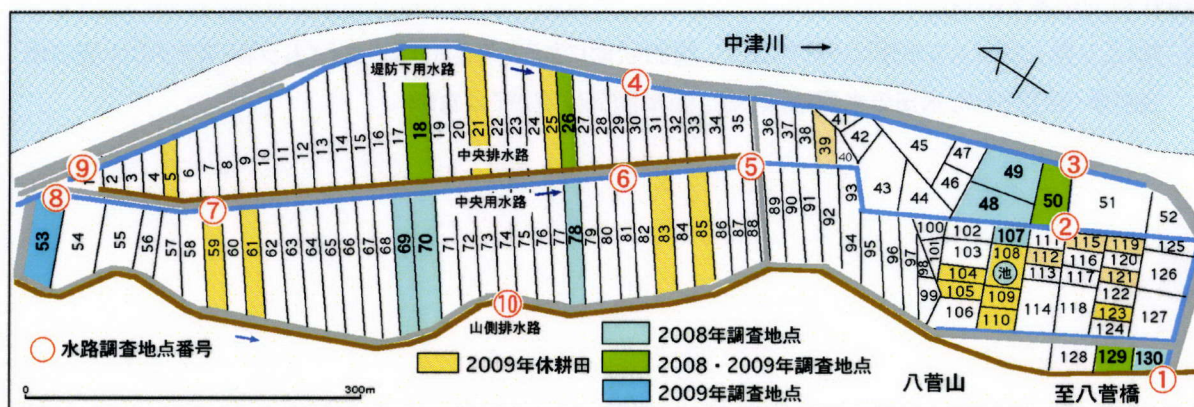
中津川

堤防下用水路

中央排水路

中央用水路

山側排水路

①
②
③
④
⑤
⑥
⑦
⑧
⑨
⑩

1 2 3 4 5 6 7 8 9 10 11 12 13 14 15 16 17 18 19 20 21 22 23 24 25 26 27 28 29 30 31 32 33 34 35 36 37 38 39 40 41 42 43 44 45 46 47 48 49 50 51 52

53 54 55 56 57 58 59 60 61 62 63 64 65 66 67 68 69 70 71 72 73 74 75 76 77 78 79 80 81 82 83 84 85 86 87 88 89 90 91 92 93 94 95 96 97 98 99 100 101 102 103 104 105 106 107 108 109 110 111 112 113 114 115 116 117 118 119 120 121 122 123 124 125 126 127 128 129 130

池

水路調査地点番号

2008年調査地点

2009年休耕田

2008・2009年調査地点

2009年調査地点

0

300m

八菅山

至八菅橋